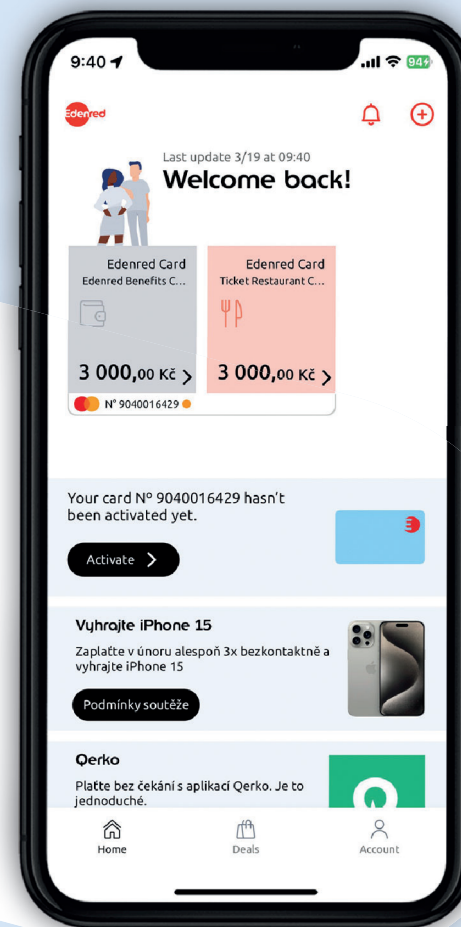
9:40

94

Edenred

Last update 3/19 at 09:40
Welcome back!

Edenred Card
Edenred Benefits C...

3 000,00 Kč >

Edenred Card
Ticket Restaurant C...

3 000,00 Kč >

N° 9040016429

Your card N° 9040016429 hasn't been activated yet.

Activate >

Vyhrajte iPhone 15

Zaplaťte v únoru alespoň 3x bezkontaktně a vyhrajte iPhone 15

Podmínky soutěže

Qerko

Plaťte bez čekání s aplikací Qerko. Je to jednoduché.

Home

Deals

Account